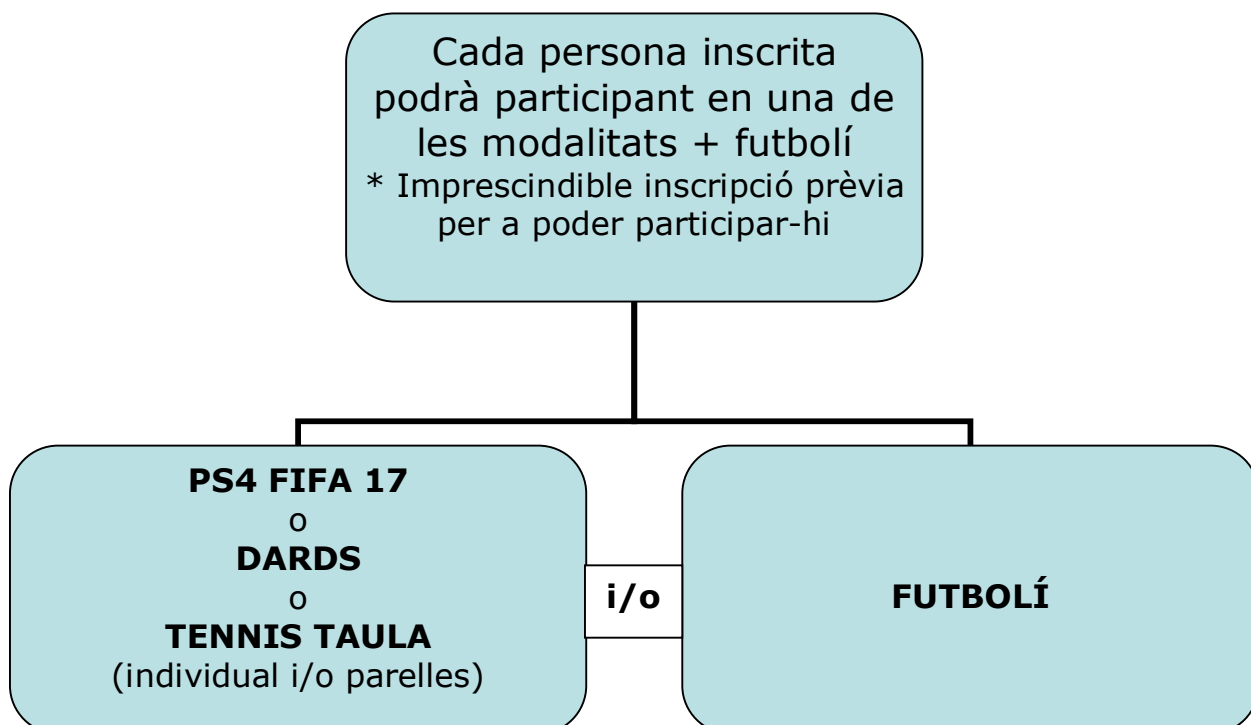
Cada persona inscrita podrà participant en una de les modalitats + futbolí
* Imprescindible inscripció prèvia per a poder participar-hi

**PS4 FIFA 17**
o
**DARDS**
o
**TENNIS TAULA**
(individual i/o parelles)

**i/o**

**FUTBOLÍ**